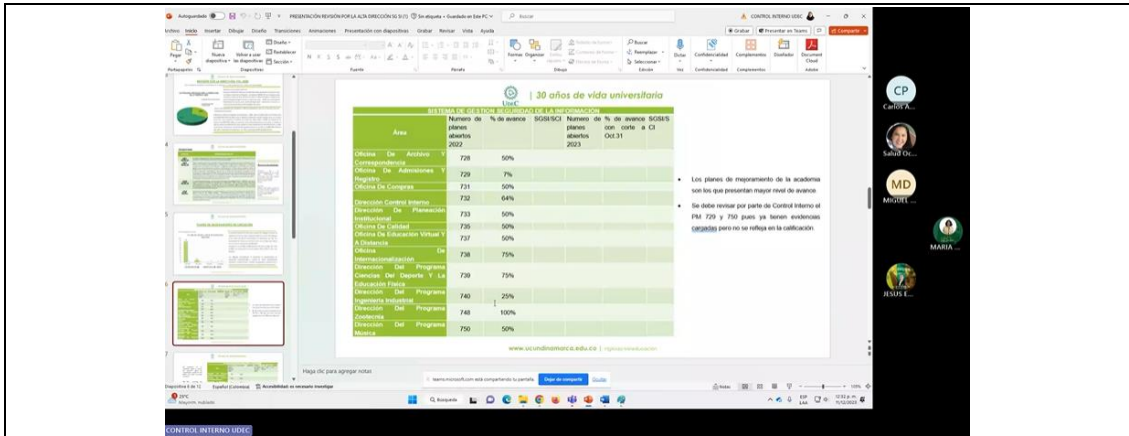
Autoguardado PRESENTACIÓN REVISIÓN POR LA ALTA DIRECCIÓN SG SI (1) Sin etiqueta • Guardado en Este PC Buscar CONTROL INTERNO UDEC

Archivo Inicio Insertar Dibujar Diseño Transiciones Animaciones Presentación con diapositivas Grabar Revisar Vista Ayuda Grabar Presentar en Teams Compartir

Pegar Nueva diapositiva Volver a usar las diapositivas Diseño Restablecer Sección Portapapeles Diapositivas Fuente Párrafo Formas Organizar Estilos rápidos Dibujo Buscar Reemplazar Seleccionar Edición Dictar Voz Confidencialidad Complementos Diseñador Document Cloud Adobe

UdeC | 30 años de vida universitaria

SISTEMA DE GESTION SEGURIDAD DE LA INFORMACIÓN

| Área | Numero de planes abiertos 2022 | % de avance | SGSI/SCI | Numero de planes abiertos 2023 | % de avance con corte a Oct.31 | SGSI/SCI |
|---|---|---|---|---|---|---|
| Oficina De Archivo Y Correspondencia | 728 | 50% | | | | |
| Oficina De Admisiones Y Registro | 729 | 7% | | | | |
| Oficina De Compras | 731 | 50% | | | | |
| Dirección Control Interno | 732 | 64% | | | | |
| Dirección De Planeación Institucional | 733 | 50% | | | | |
| Oficina De Calidad | 735 | 50% | | | | |
| Oficina De Educación Virtual Y A Distancia | 737 | 50% | | | | |
| Oficina De Internacionalización | 738 | 75% | | | | |
| Dirección Del Programa Ciencias Del Deporte Y La Educación Física | 739 | 75% | | | | |
| Dirección Del Programa Ingeniería Industrial | 740 | 25% | | | | |
| Dirección Del Programa Zootecnia | 748 | 100% | | | | |
| Dirección Del Programa Música | 750 | 50% | | | | |

• Los planes de mejoramiento de la academia son los que presentan mayor nivel de avance.

• Se debe revisar por parte de Control Interno el PM 729 y 750 pues ya tienen evidencias cargadas pero no se refleja en la calificación

www.ucundinamarca.edu.co

Haga clic para agregar notas

teams.microsoft.com está compartiendo tu pantalla. Dejar de compartir Ocultar

Diapositiva 6 de 12 Español (Colombia) Accesibilidad: es necesario investigar Notas 100%

20°C Mayormente nublado Búsqueda ESP LAA 12:32 p. m. 9/12/2023

CP Carlos A... Salud Oc... MD MIGUEL ... MARIA ... JESUS E...

CONTROL INTERNO UDEC